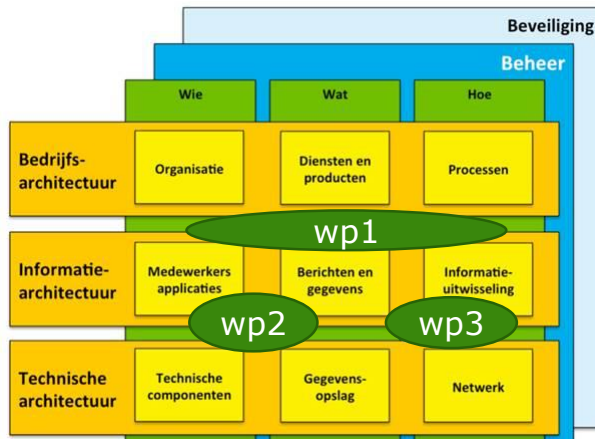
Beveiliging

Beheer

| | Wie | Wat | Hoe |
|---|---|---|---|
| Bedrijfsarchitectuur | Organisatie | Diensten en producten | Processen |
| Informatiearchitectuur | Medewerkers applicaties | Berichten en gegevens | Informatieuitwisseling |
| Technische architectuur | Technische componenten | Gegevensopslag | Netwerk |

wp1

wp2

wp3